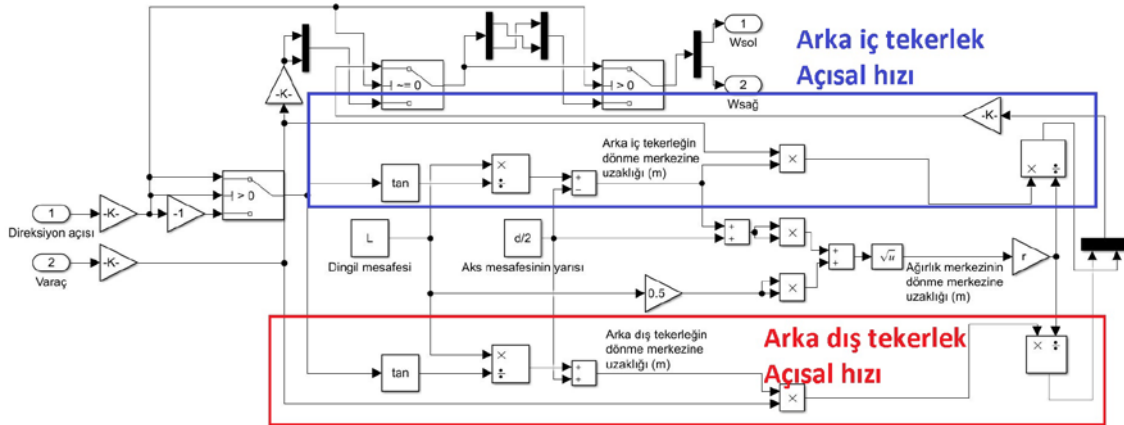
Arka iç tekerlek Açısal hızı

1 Wsol

2 Wsağ

-K-

~= 0

> 0

-K-

Arka iç tekerleğin dönme merkezine uzaklığı (m)

tan

×

÷

+

−

×

× ÷

1 Direksiyon açısı

-K-

-1

> 0

L

Dingil mesafesi

d/2

Aks mesafesinin yarısı

+ +

×

+ +

$\sqrt{u}$

Ağırlık merkezinin dönme merkezine uzaklığı (m)

r

2 Varaç

-K-

0.5

×

Arka dış tekerleğin dönme merkezine uzaklığı (m)

Arka dış tekerlek Açısal hızı

tan

×

÷

+ +

×

× ÷